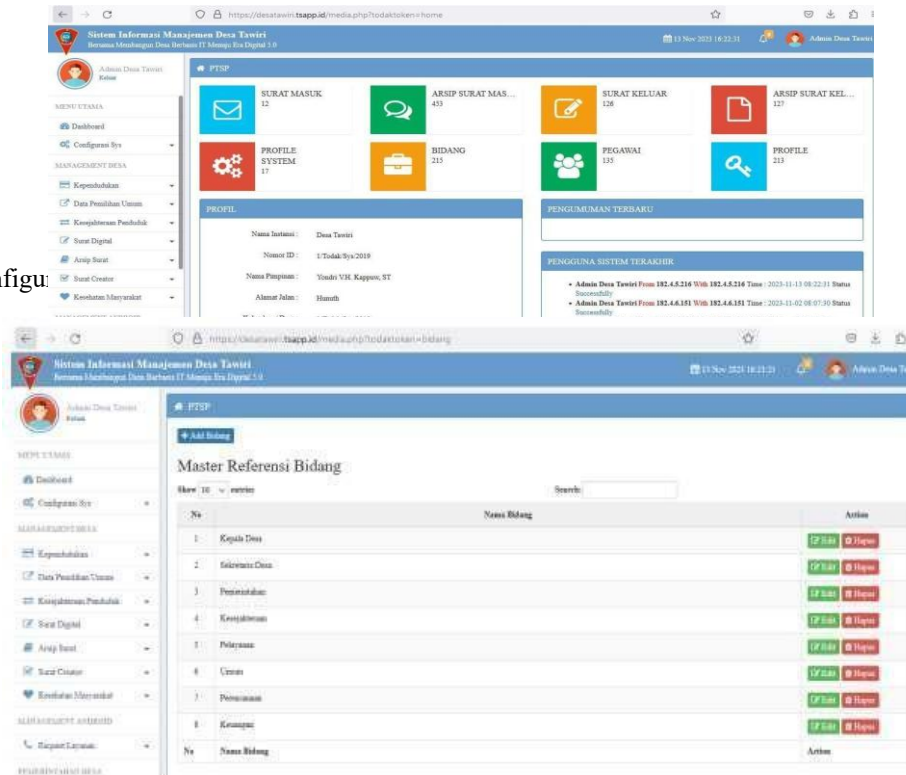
https://desatawiri.tsapp.id/media.php?todaktoken=home

Sistem Informasi Manajemen Desa Tawiri
Bersama Membangun Desa Berbasis IT Menuju Era Digital 5.0

13 Nov 2023 16:22:31 Admin Desa Tawiri

Admin Desa Tawiri
Keluar

MENU UTAMA
Dashboard
Configurasi Sys
MANAGEMENT DESA
Kependudukan
Data Pemilihan Umum
Kesejahteraan Penduduk
Surat Digital
Arsip Surat
Surat Creator
Kesehatan Masyarakat

PTSP

SURAT MASUK
12

ARSIP SURAT MAS...
453

SURAT KELUAR
126

ARSIP SURAT KEL...
127

PROFILE SYSTEM
17

BIDANG
215

PEGAWAI
135

PROFILE
213

PROFIL

Nama Instansi : Desa Tawiri
Nomor ID : 1/Todak/Sys/2019
Nama Pimpinan : Yondri V.H. Kappuw, ST
Alamat Jalan : Hunuth

PENGUMUMAN TERBARU

PENGGUNA SISTEM TERAKHIR

• Admin Desa Tawiri From 182.4.5.216 With 182.4.5.216 Time : 2023-11-13 08:22:31 Status Successfully
• Admin Desa Tawiri From 182.4.6.151 With 182.4.6.151 Time : 2023-11-02 08:07:30 Status Successfully

figu

https://desatawiri.tsapp.id/media.php?todaktoken=bidang

Sistem Informasi Manajemen Desa Tawiri
Bersama Membangun Desa Berbasis IT Menuju Era Digital 5.0

13 Nov 2023 16:23:21 Admin Desa Ta

Admin Desa Tawiri
Keluar

MENU UTAMA
Dashboard
Configurasi Sys
MANAGEMENT DESA
Kependudukan
Data Pemilihan Umum
Kesejahteraan Penduduk
Surat Digital
Arsip Surat
Surat Creator
Kesehatan Masyarakat
MANAGEMENT ANDROID
Request Layanan
PEMERINTAHAN DESA

PTSP

+ Add Bidang

Master Referensi Bidang

Show 10 entries

Search:

| No | Nama Bidang | Action |
|---|---|---|
| 1 | Kepala Desa | Edit Hapus |
| 2 | Sekretaris Desa | Edit Hapus |
| 3 | Pemerintahan | Edit Hapus |
| 4 | Kesejahteraan | Edit Hapus |
| 5 | Pelayanan | Edit Hapus |
| 6 | Umum | Edit Hapus |
| 7 | Perencanaan | Edit Hapus |
| 8 | Keuangan | Edit Hapus |
| No | Nama Bidang | Action |